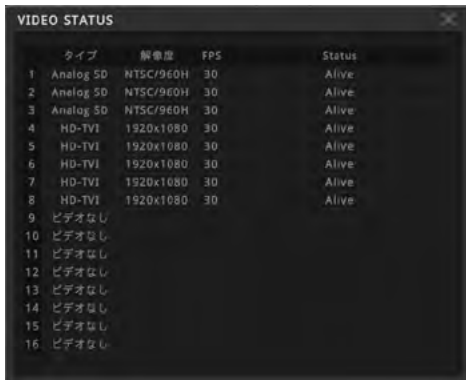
VIDEO STATUS

| | タイプ | 解像度 | FPS | Status |
|---|---|---|---|---|
| 1 | Analog SD | NTSC/960H | 30 | Alive |
| 2 | Analog SD | NTSC/960H | 30 | Alive |
| 3 | Analog SD | NTSC/960H | 30 | Alive |
| 4 | HD-TVI | 1920x1080 | 30 | Alive |
| 5 | HD-TVI | 1920x1080 | 30 | Alive |
| 6 | HD-TVI | 1920x1080 | 30 | Alive |
| 7 | HD-TVI | 1920x1080 | 30 | Alive |
| 8 | HD-TVI | 1920x1080 | 30 | Alive |
| 9 | ビデオなし | | | |
| 10 | ビデオなし | | | |
| 11 | ビデオなし | | | |
| 12 | ビデオなし | | | |
| 13 | ビデオなし | | | |
| 14 | ビデオなし | | | |
| 15 | ビデオなし | | | |
| 16 | ビデオなし | | | |